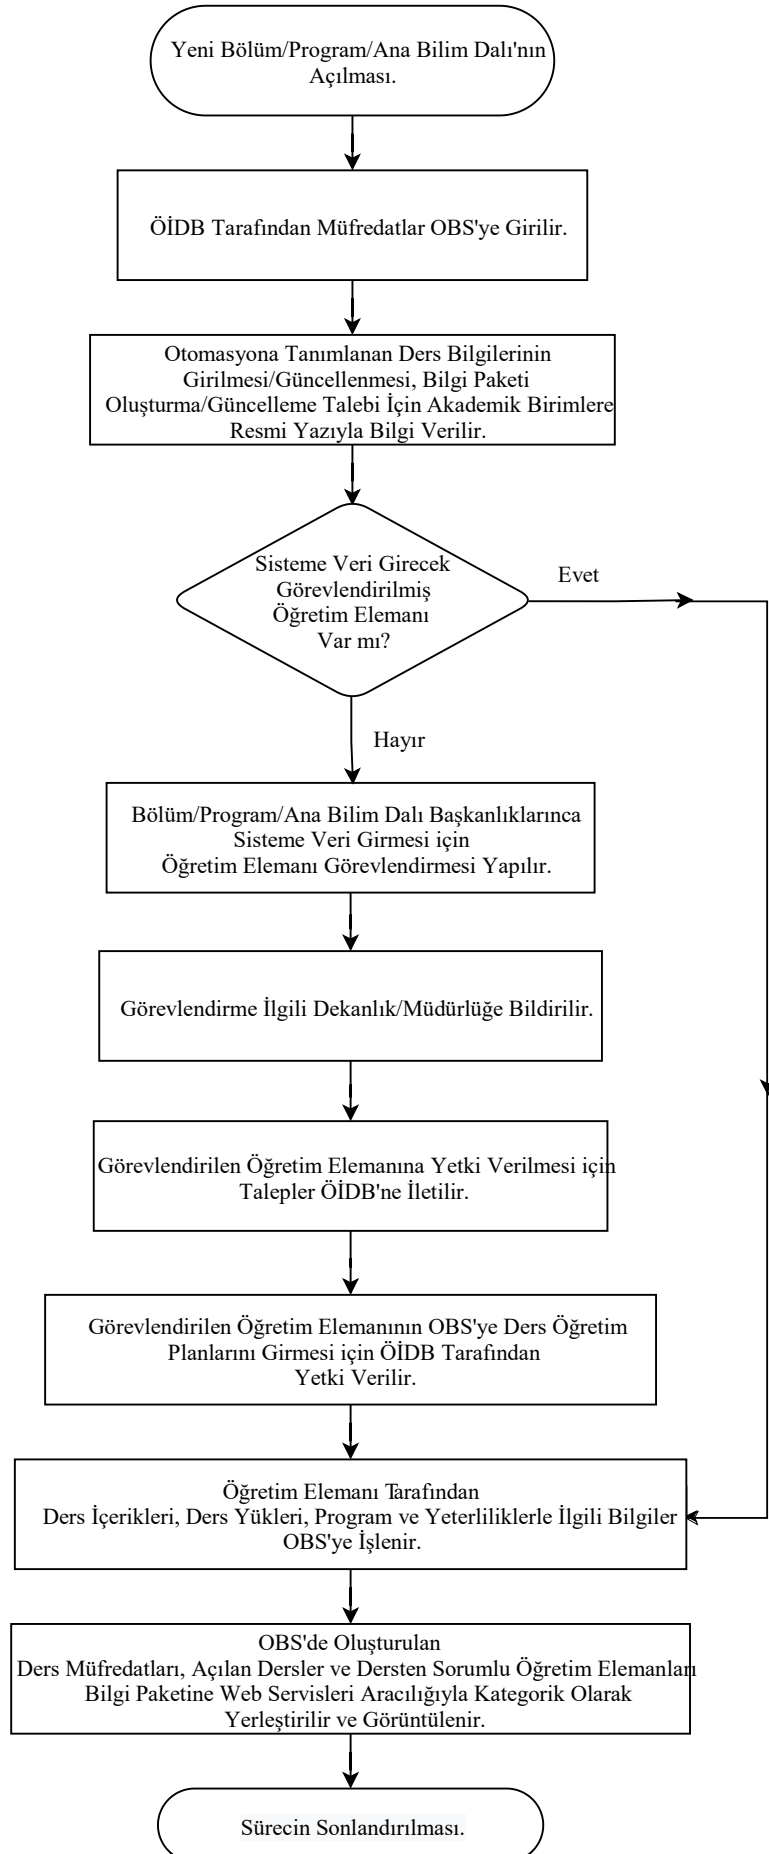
Yeni Bölüm/Program/Ana Bilim Dalı'nın Açılması.

ÖİDB Tarafından Müfredatlar OBS'ye Girilir.

Otomasyona Tanımlanan Ders Bilgilerinin Girilmesi/Güncellenmesi, Bilgi Paketi Oluşturma/Güncelleme Talebi İçin Akademik Birimlere Resmi Yazıyla Bilgi Verilir.

Sisteme Veri Girecek Görevlendirilmiş Öğretim Elemanı Var mı?

Evet

Hayır

Bölüm/Program/Ana Bilim Dalı Başkanlıklarınca Sisteme Veri Girmesi için Öğretim Elemanı Görevlendirmesi Yapılır.

Görevlendirme İlgili Dekanlık/Müdürlüğe Bildirilir.

Görevlendirilen Öğretim Elemanına Yetki Verilmesi için Talepler ÖİDB'ne İletilir.

Görevlendirilen Öğretim Elemanının OBS'ye Ders Öğretim Planlarını Girmesi için ÖİDB Tarafından Yetki Verilir.

Öğretim Elemanı Tarafından Ders İçerikleri, Ders Yükleri, Program ve Yeterliliklerle İlgili Bilgiler OBS'ye İşlenir.

OBS'de Oluşturulan Ders Müfredatları, Açılan Dersler ve Dersten Sorumlu Öğretim Elemanları Bilgi Paketine Web Servisleri Aracılığıyla Kategorik Olarak Yerleştirilir ve Görüntülenir.

Sürecin Sonlandırılması.